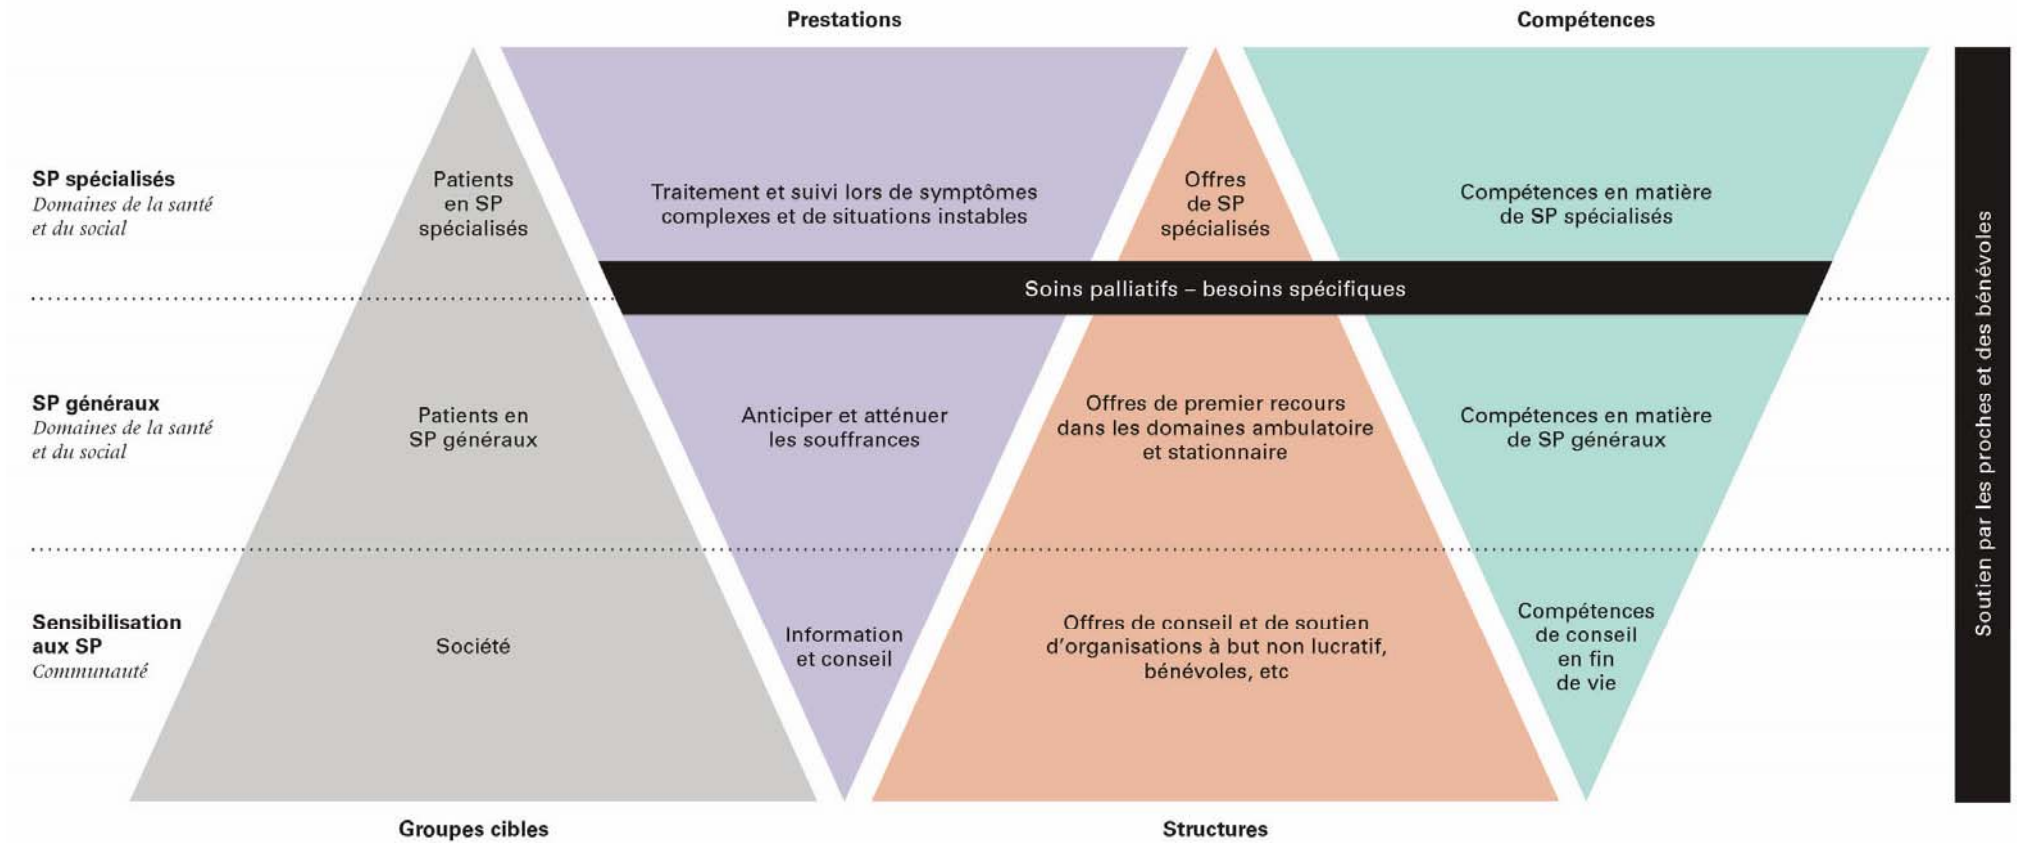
Prestations

Compétences

SP spécialisés
Domaines de la santé et du social

Patients en SP spécialisés

Traitement et suivi lors de symptômes complexes et de situations instables

Offres de SP spécialisés

Compétences en matière de SP spécialisés

Soins palliatifs – besoins spécifiques

SP généraux
Domaines de la santé et du social

Patients en SP généraux

Anticiper et atténuer les souffrances

Offres de premier recours dans les domaines ambulatoire et stationnaire

Compétences en matière de SP généraux

Sensibilisation aux SP
Communauté

Société

Information et conseil

Offres de conseil et de soutien d'organisations à but non lucratif, bénévoles, etc

Compétences de conseil en fin de vie

Soutien par les proches et des bénévoles

Groupes cibles

Structures